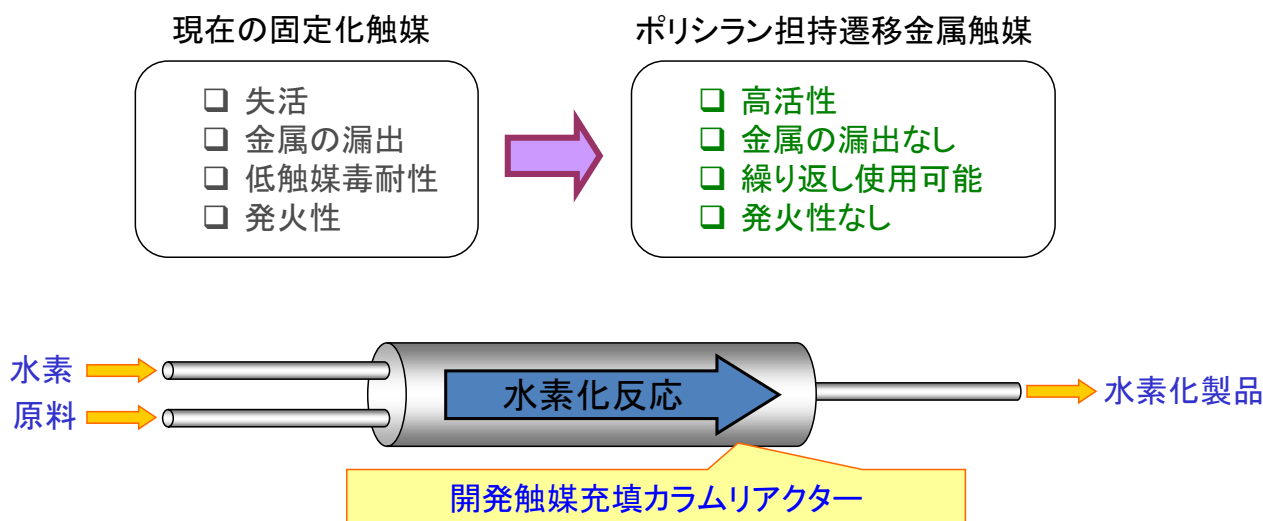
現在の固定化触媒

❑ 失活
❑ 金属の漏出
❑ 低触媒毒耐性
❑ 発火性

ポリシラン担持遷移金属触媒

❑ 高活性
❑ 金属の漏出なし
❑ 繰り返し使用可能
❑ 発火性なし

水素
原料
水素化反応
水素化製品
開発触媒充填カラムリアクター